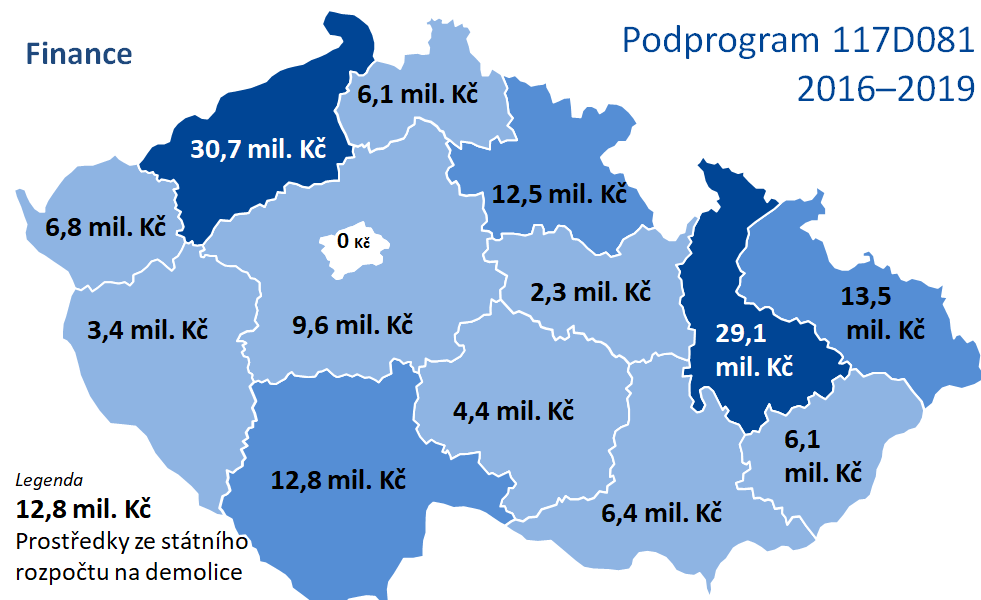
Finance

Podprogram 117D081
2016–2019

6,1 mil. Kč

30,7 mil. Kč

12,5 mil. Kč

6,8 mil. Kč

0 Kč

2,3 mil. Kč

13,5 mil. Kč

3,4 mil. Kč

9,6 mil. Kč

29,1 mil. Kč

4,4 mil. Kč

6,1 mil. Kč

12,8 mil. Kč

6,4 mil. Kč

Legenda
12,8 mil. Kč
Prostředky ze státního rozpočtu na demolice